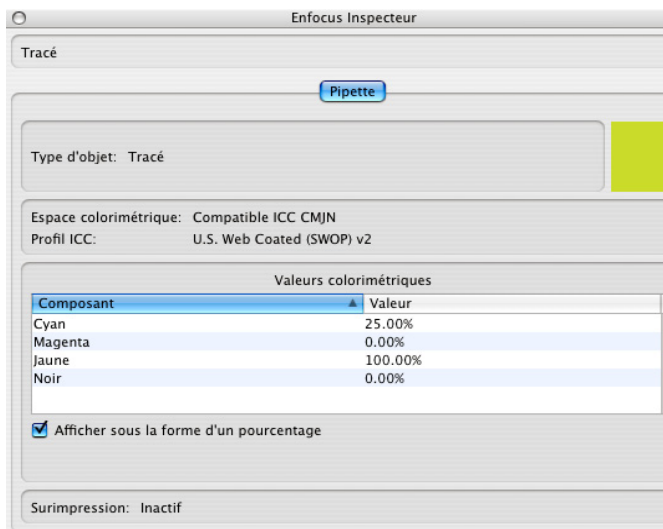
Enfocus Inspecteur

Tracé

Pipette

Type d'objet: Tracé

Espace colorimétrique: Compatible ICC CMJN
Profil ICC: U.S. Web Coated (SWOP) v2

Valeurs colorimétriques

| Composant | Valeur |
|---|---|
| Cyan | 25.00% |
| Magenta | 0.00% |
| Jaune | 100.00% |
| Noir | 0.00% |

Afficher sous la forme d'un pourcentage

Surimpression: Inactif